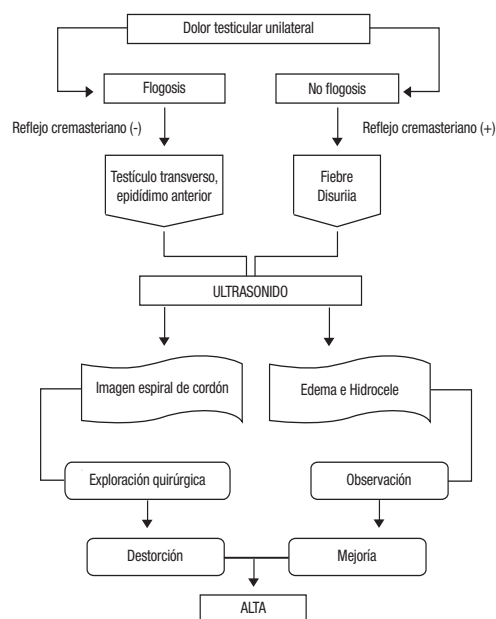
Dolor testicular unilateral

Flogosis

No flogosis

Reflejo cremasteriano (-)

Reflejo cremasteriano (+)

Testículo transverso, epidídimo anterior

Fiebre Disuriia

ULTRASONIDO

Imagen espiral de cordón

Edema e Hidrocele

Exploración quirúrgica

Observación

Destorción

Mejoría

ALTA